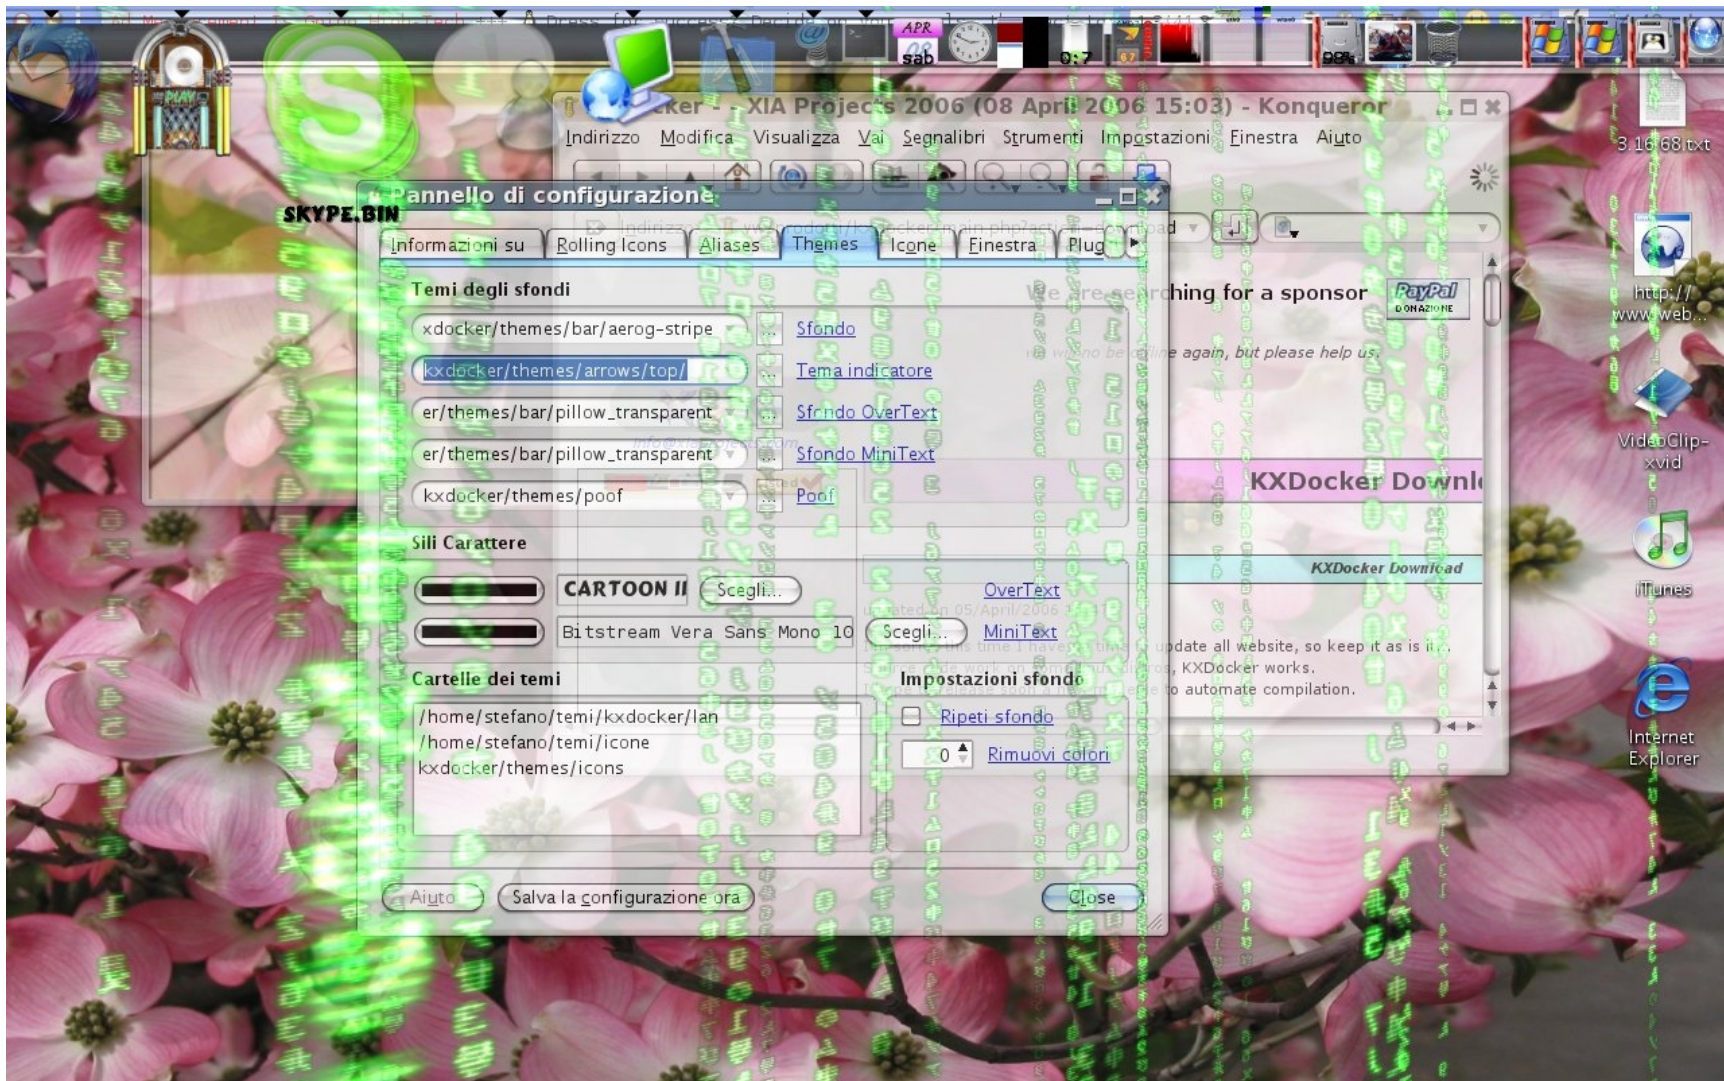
APR
08
sab
0:7
98%
PLAY
ker - XIA Projects 2006 (08 April 2006 15:03) - Konqueror
Indirizzo Modifica Visualizza Vai Segnalibri Strumenti Impostazioni Finestra Aiuto
3.1668.txt
Pannello di configurazione
SKYPE.BIN
Informazioni su | Rolling Icons | Aliases | Themes | Icone | Finestra | Plug
Temi degli sfondi
xdocker/themes/bar/aerog-stripe ... Sfondo
kxdocker/themes/arrows/top/ ... Tema indicatore
er/themes/bar/pillow_transparent ... Sfondo OverText
er/themes/bar/pillow_transparent ... Sfondo MiniText
kxdocker/themes/poof ... Poof
Sili Carattere
CARTOON II Scegli... OverText
Bitstream Vera Sans Mono 10 Scegli... MiniText
Cartelle dei temi
/home/stefano/temi/kxdocker/lan
/home/stefano/temi/icone
kxdocker/themes/icons
Impostazioni sfondo
Ripeti sfondo
0 Rimuovi colori
Aiuto
Salva la configurazione ora
Close
We are searching for a sponsor
PayPal DONAZIONE
we will no be offline again, but please help us.
KXDocker Downl
KXDocker Download
updated on 05/April/2006
update all website, so keep it as is
KXDocker works.
to automate compilation.
http://www.web...
VideoClip-xvid
iTunes
Internet Explorer